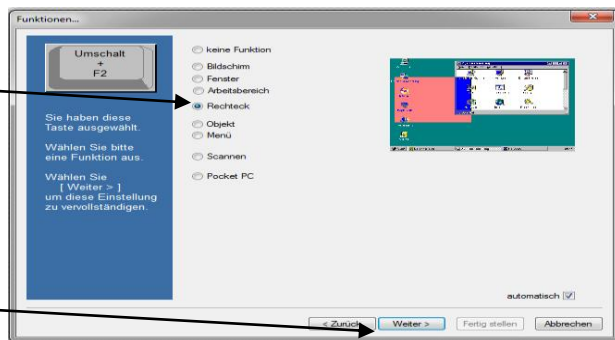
Funktionen...

Umschalt
+
F2

Sie haben diese Taste ausgewählt.

Wählen Sie bitte eine Funktion aus.

Wählen Sie
[ Weiter > ]
um diese Einstellung zu vervollständigen.

keine Funktion

Bildschirm
Fenster
Arbeitsbereich
Rechteck

Objekt
Menü

Scannen

Pocket PC

automatisch

< Zurück
Weiter >
Fertig stellen
Abbrechen